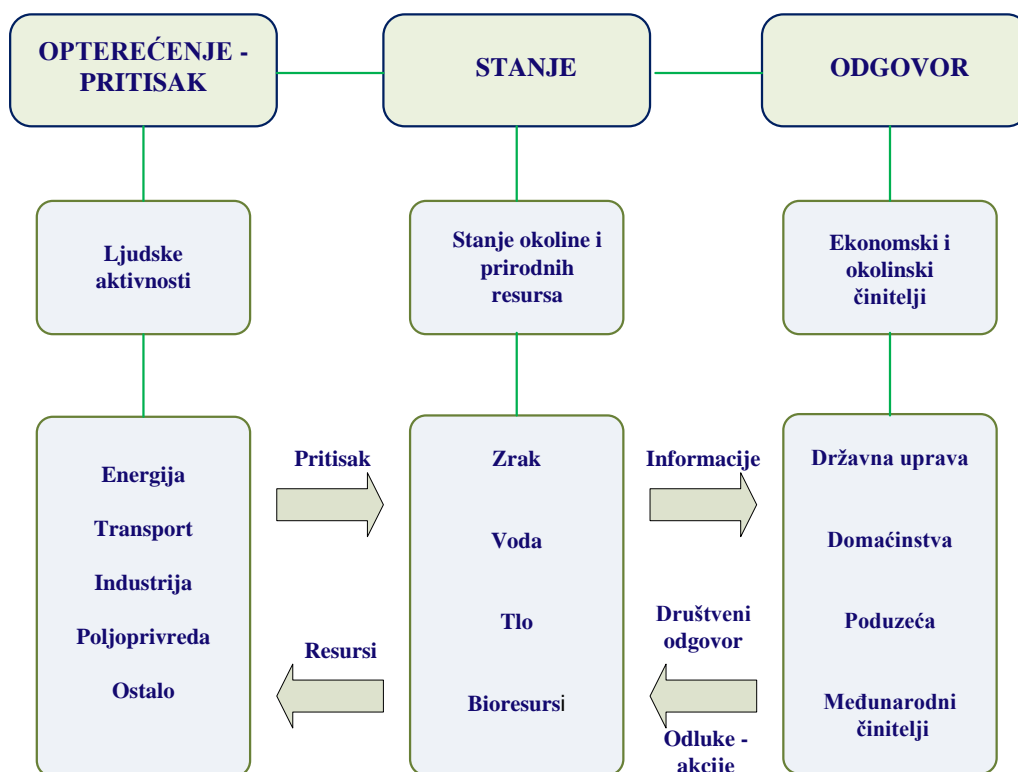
OPTEREĆENJE - PRITISAK

STANJE

ODGOVOR

Ljudske aktivnosti

Stanje okoline i prirodnih resursa

Ekonomski i okolinski činitelji

Energija

Transport

Industrija

Poljoprivreda

Ostalo

Pritisak

Resursi

Zrak

Voda

Tlo

Bioresursi

Informacije

Društveni odgovor

Odluke - akcije

Državna uprava

Domaćinstva

Poduzeća

Međunarodni činitelji